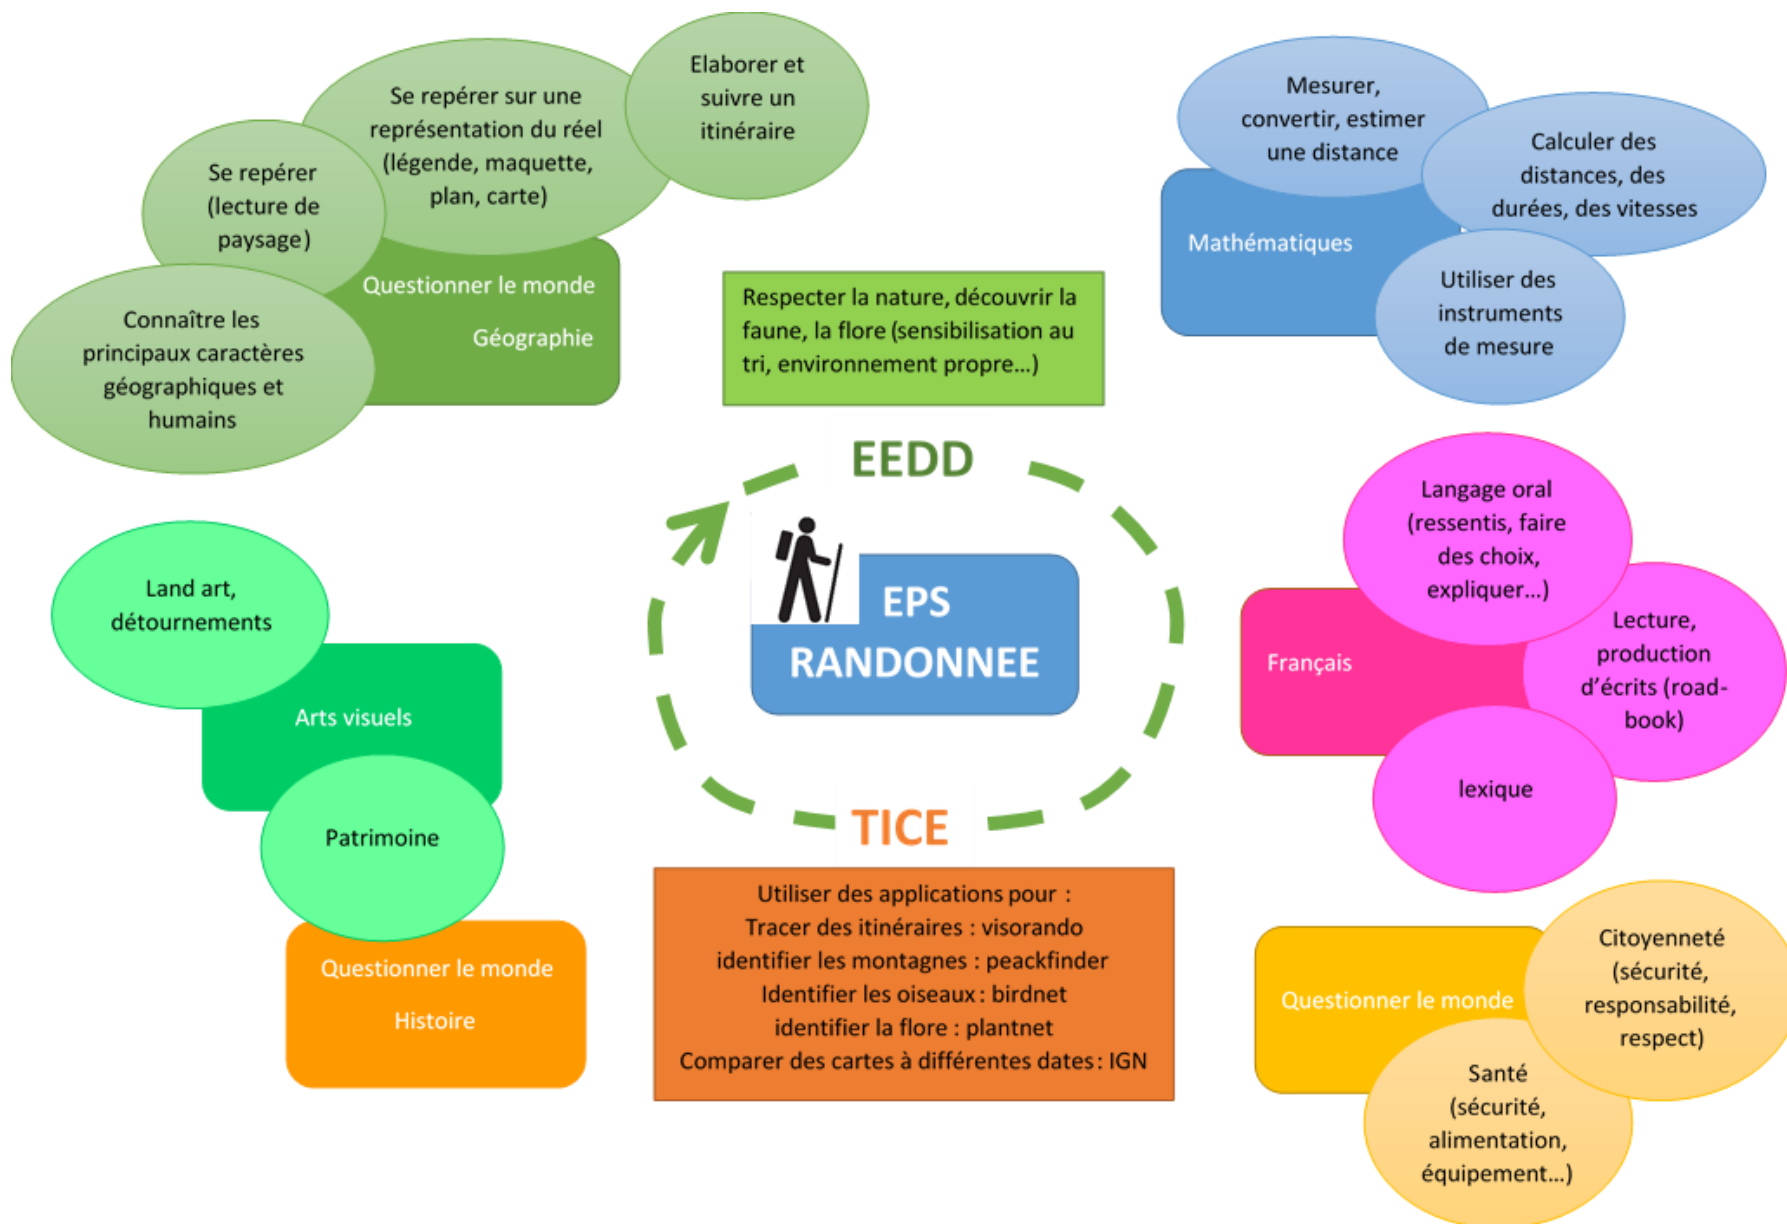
Se repérer sur une représentation du réel (légende, maquette, plan, carte)

Elaborer et suivre un itinéraire

Se repérer (lecture de paysage)

Questionner le monde

Géographie

Connaître les principaux caractères géographiques et humains

Mesurer, convertir, estimer une distance

Calculer des distances, des durées, des vitesses

Mathématiques

Utiliser des instruments de mesure

Respecter la nature, découvrir la faune, la flore (sensibilisation au tri, environnement propre...)

EEDD

EPS

RANDONNEE

TICE

Land art, détournements

Arts visuels

Patrimoine

Questionner le monde

Histoire

Langage oral (ressentis, faire des choix, expliquer...)

Français

Lecture, production d'écrits (road-book)

lexique

Utiliser des applications pour :
Tracer des itinéraires : visorando
identifier les montagnes : peackfinder
Identifier les oiseaux : birdnet
identifier la flore : plantnet
Comparer des cartes à différentes dates : IGN

Questionner le monde

Citoyenneté (sécurité, responsabilité, respect)

Santé (sécurité, alimentation, équipement...)